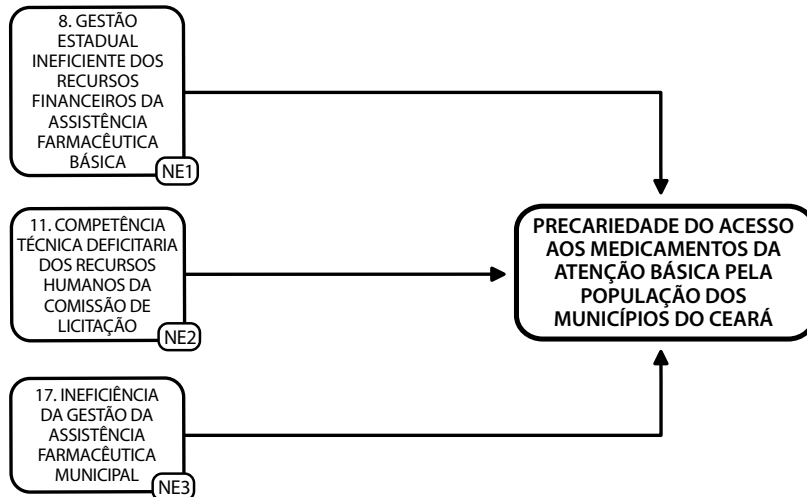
8. GESTÃO ESTADUAL INEFICIENTE DOS RECURSOS FINANCEIROS DA ASSISTÊNCIA FARMACÊUTICA BÁSICA
NE1

11. COMPETÊNCIA TÉCNICA DEFICITARIA DOS RECURSOS HUMANOS DA COMISSÃO DE LICITAÇÃO
NE2

17. INEFICIÊNCIA DA GESTÃO DA ASSISTÊNCIA FARMACÊUTICA MUNICIPAL
NE3

PRECARIEDADE DO ACESSO AOS MEDICAMENTOS DA ATENÇÃO BÁSICA PELA POPULAÇÃO DOS MUNICÍPIOS DO CEARÁ